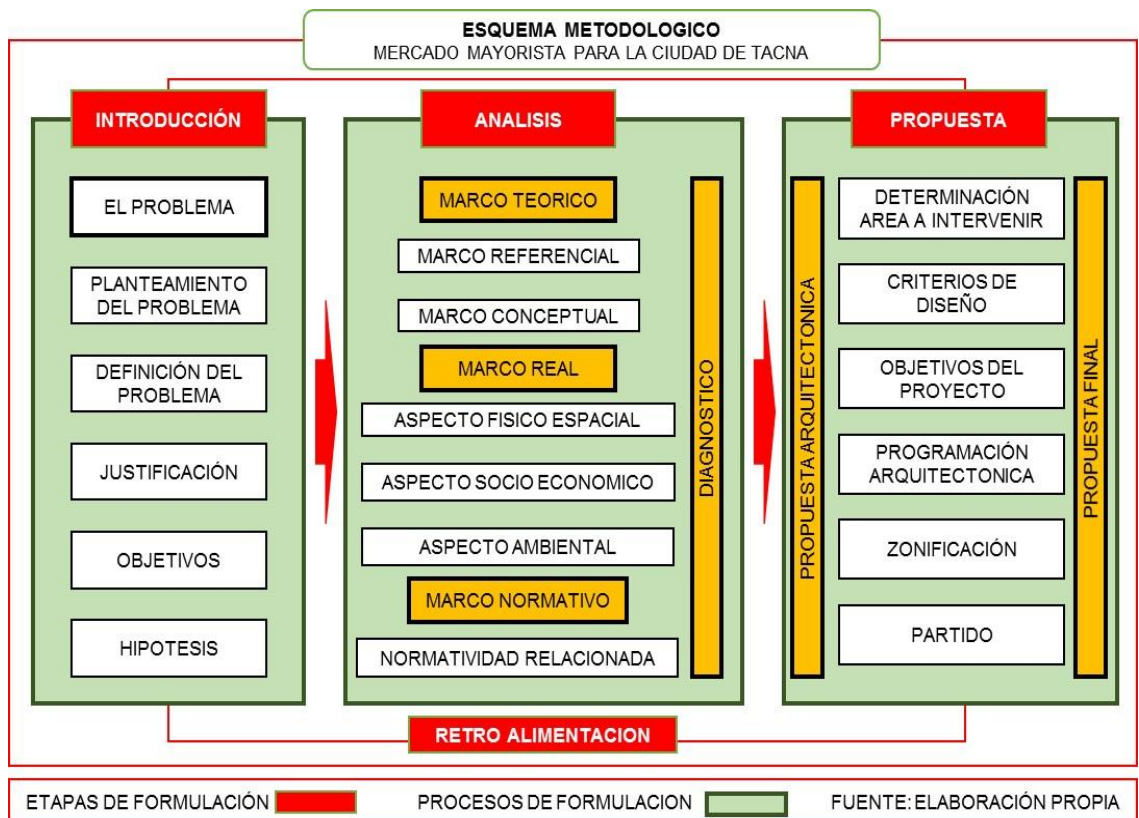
ESQUEMA METODOLOGICO
MERCADO MAYORISTA PARA LA CIUDAD DE TACNA

INTRODUCCIÓN

EL PROBLEMA

PLANTEAMIENTO DEL PROBLEMA

DEFINICIÓN DEL PROBLEMA

JUSTIFICACIÓN

OBJETIVOS

HIPOTESIS

ANALISIS

MARCO TEORICO

MARCO REFERENCIAL

MARCO CONCEPTUAL

MARCO REAL

ASPECTO FISICO ESPACIAL

ASPECTO SOCIO ECONOMICO

ASPECTO AMBIENTAL

MARCO NORMATIVO

NORMATIVIDAD RELACIONADA

DIAGNOSTICO

PROPUESTA

PROPUESTA ARQUITECTONICA

DETERMINACIÓN AREA A INTERVENIR

CRITERIOS DE DISEÑO

OBJETIVOS DEL PROYECTO

PROGRAMACIÓN ARQUITECTONICA

ZONIFICACIÓN

PARTIDO

PROPUESTA FINAL

RETRO ALIMENTACION

ETAPAS DE FORMULACIÓN

PROCESOS DE FORMULACION

FUENTE: ELABORACIÓN PROPIA